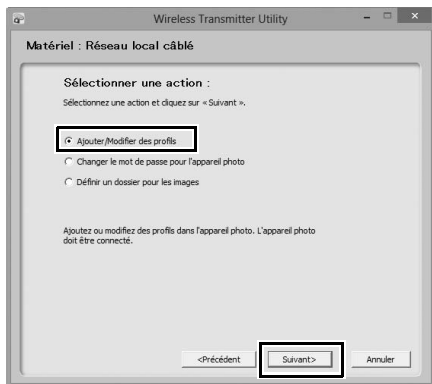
Wireless Transmitter Utility

Matériel : Réseau local câblé

Sélectionner une action :

Sélectionnez une action et cliquez sur « Suivant ».

Ajouter/Modifier des profils

Changer le mot de passe pour l'appareil photo

Définir un dossier pour les images

Ajoutez ou modifiez des profils dans l'appareil photo. L'appareil photo doit être connecté.

<Précédent

Suivant>

Annuler